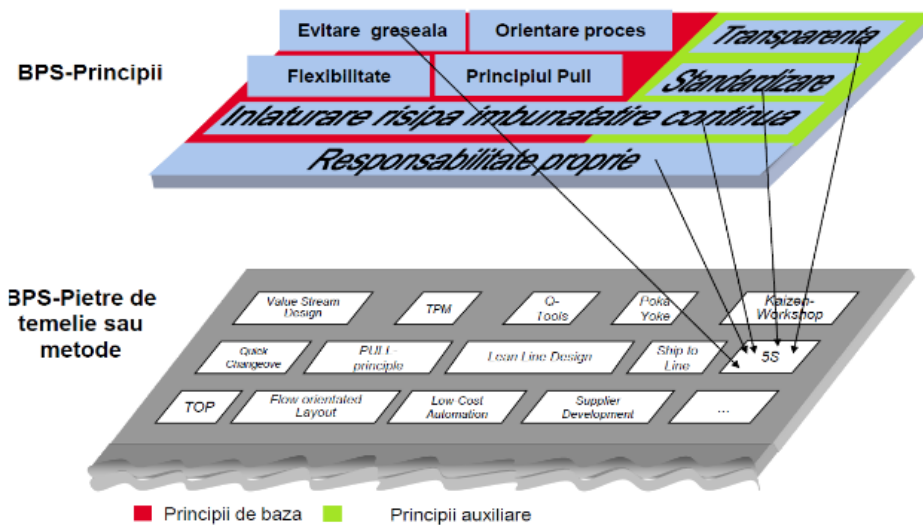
BPS-Principii

Evitare greseala
Orientare proces
Transparenta
Flexibilitate
Principiul Pull
Standardizare
Inlaturare risipa imbunatatire continua
Responsabilitate proprie

BPS-Pietre de temelie sau metode

Value Stream Design
TPM
Q-Tools
Poka Yoke
Kaizen-Workshop
Quick Changeove
PULL - principle
Lean Line Design
Ship to Line
5S
TOP
Flow orientated Layout
Low Cost Automation
Supplier Development
...

Principii de baza
Principii auxiliare